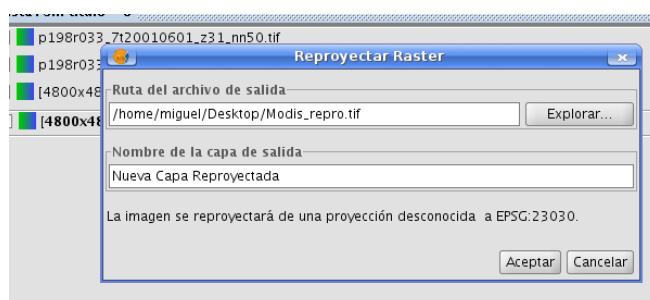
p198r033_7t20010601_z31_nn50.tif
p198r033
[4800x48
[4800x48

Reproyectar Raster

Ruta del archivo de salida
/home/miguel/Desktop/Modis_repro.tif
Explorar...

Nombre de la capa de salida
Nueva Capa Reproyectada

La imagen se reproyectará de una proyección desconocida a EPSG:23030.

Aceptar
Cancelar